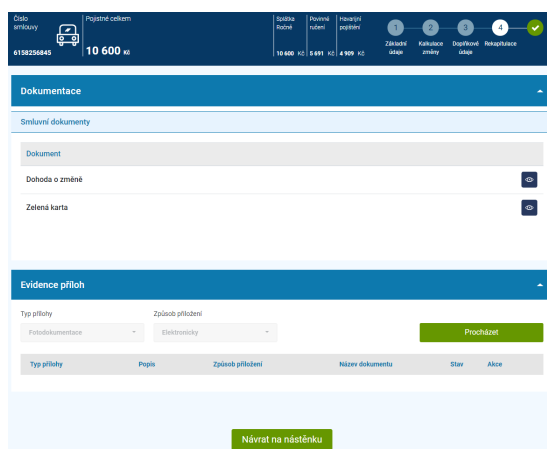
Číslo smlouvy
6158256845
Pojistné celkem
10 600 Kč
Splátka Roční
10 600 Kč
Povinné ručení
5 691 Kč
Havarijní pojištění
4 909 Kč
1
Základní údaje
2
Kalkulace změny
3
Doplňkové údaje
4
Rekapitulace

Dokumentace

Smluvní dokumenty

| Dokument |
|---|
| Dohoda o změně |
| Zelená karta |

Evidence příloh

Typ přílohy
Fotodokumentace
Způsob přiložení
Elektronicky
Procházet

| Typ přílohy | Popis | Způsob přiložení | Název dokumentu | Stav | Akce |
|---|---|---|---|---|---|

Návrat na nástěnku